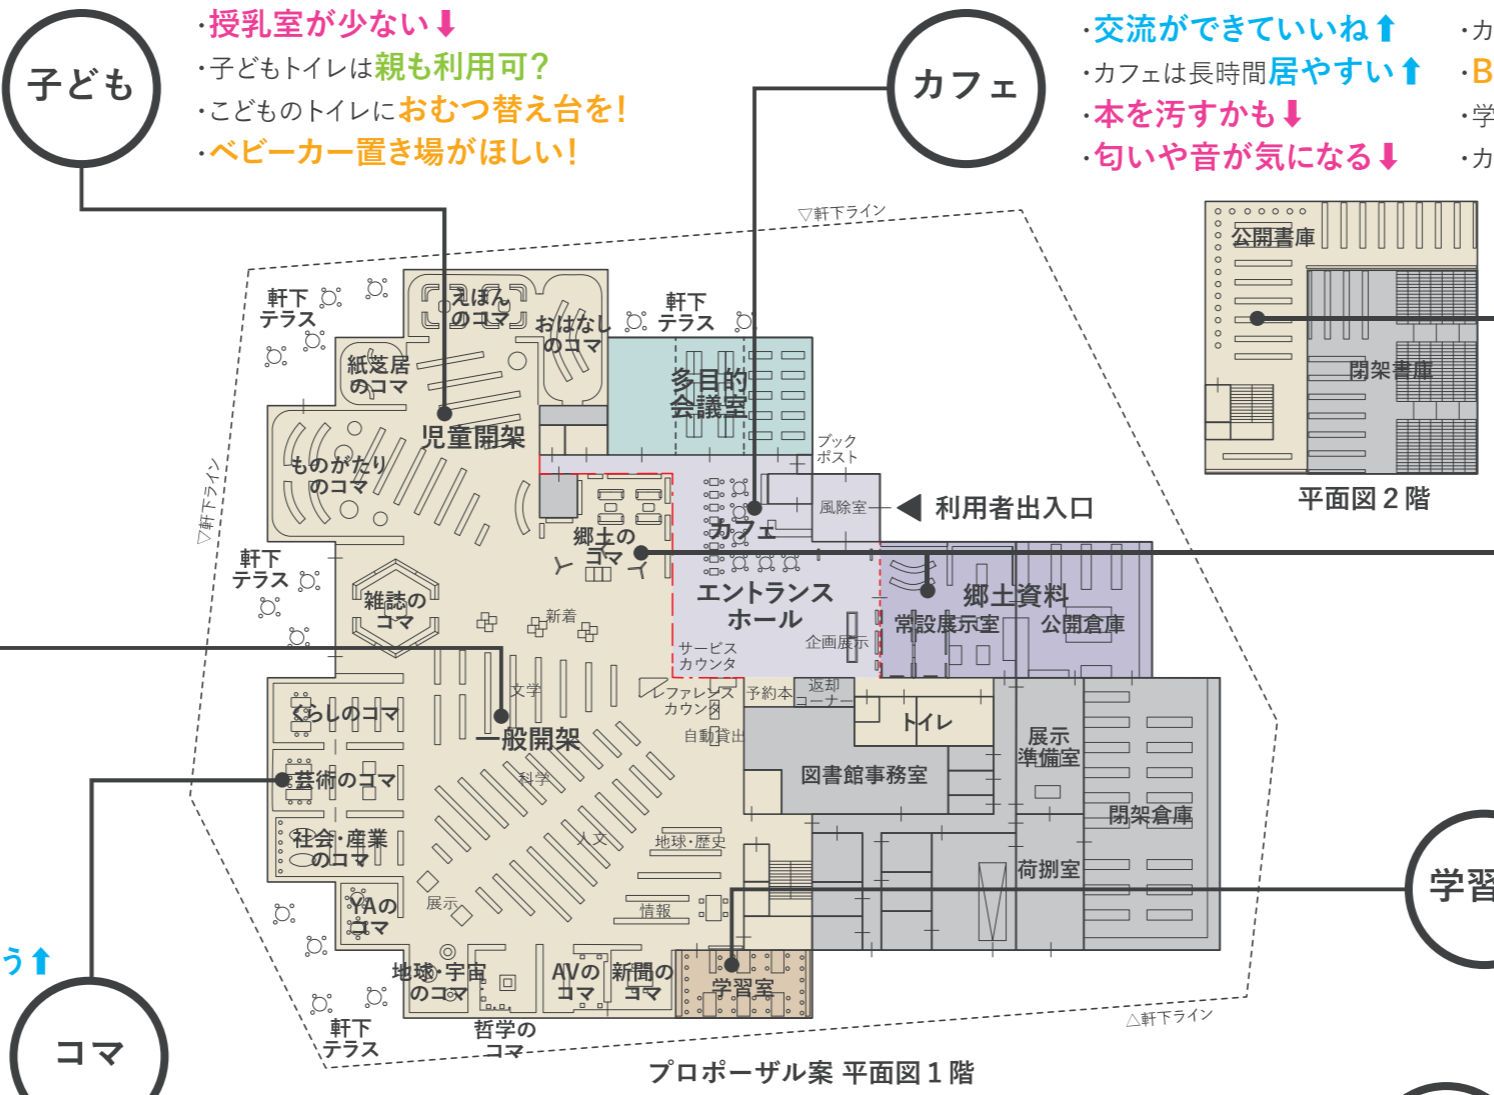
子ども

・授乳室が少ない⬇
・子どもトイレは親も利用可?
・こどものトイレにおむつ替え台を!
・ベビーカー置き場がほしい!

カフェ

・交流ができていいね⬆
・カフェは長時間居やすい⬆
・本を汚すかも⬇
・匂いや音が気になる⬇

・カ
・B
・学
・カ

▽軒下ライン
軒下テラス
えほんのコマ
おはなしのコマ
軒下テラス
紙芝居のコマ
多目的会議室
児童開架
ものがたりのコマ
ブックポスト
郷土のコマ
カフェ
風除室
◀ 利用者出入口
軒下テラス
▽軒下ライン
雑誌のコマ
新着
エントランスホール
郷土資料
常設展示室
公開倉庫
サービスカウンタ
企画展示
文学
レファレンスカウンタ
予約本
返却コーナー
くらしのコマ
一般開架
トイレ
自動貸出
展示準備室
芸術のコマ
科学
図書館事務室
閉架倉庫
社会・産業のコマ
人文
地球・歴史
荷捌室
YAのコマ
展示
情報
う⬆
地球・宇宙のコマ
AVのコマ
新聞のコマ
学習室
軒下テラス
哲学のコマ
△軒下ライン
コマ
学習
プロポーザル案 平面図1階

公開書庫
閉架書庫
平面図2階